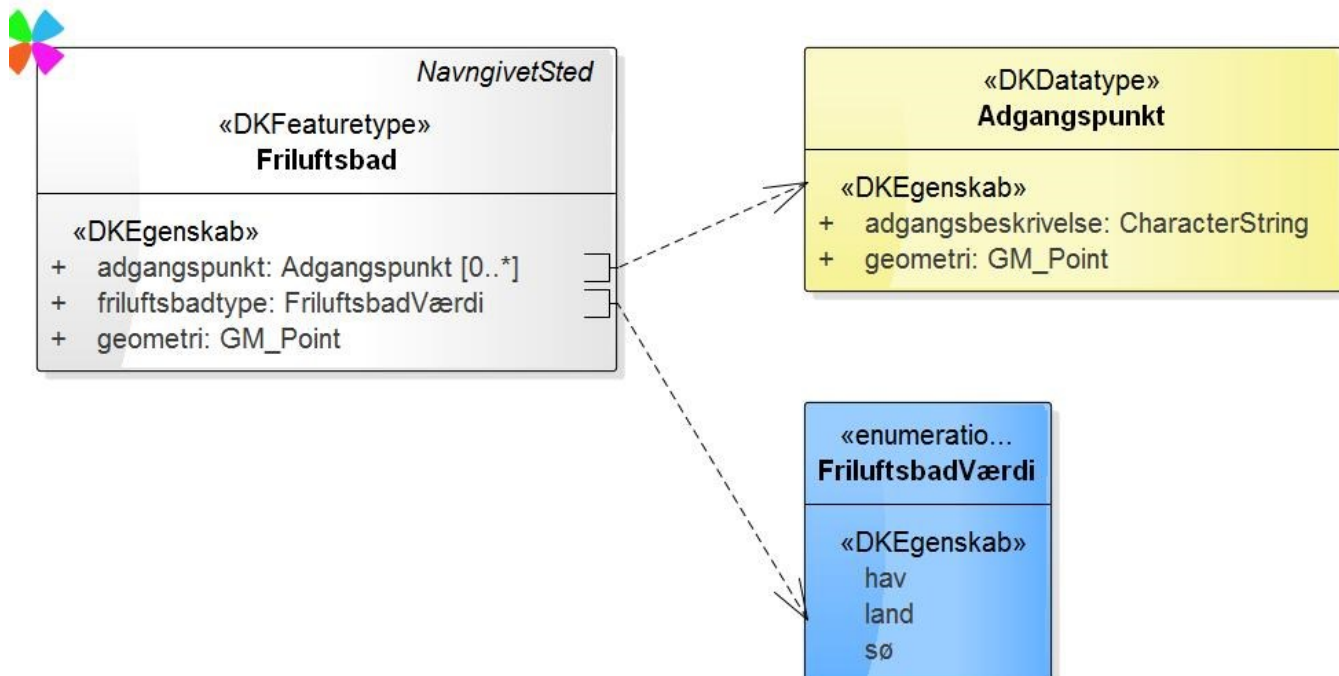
NavngivetSted

«DKFeaturetype»
**Friluftsbad**

«DKEgenskab»
+ adgangspunkt: Adgangspunkt [0..*]
+ friluftsbadtype: FriluftsbadVærdi
+ geometri: GM_Point

«DKDatatype»
**Adgangspunkt**

«DKEgenskab»
+ adgangsbeskrivelse: CharacterString
+ geometri: GM_Point

«enumeratio...
**FriluftsbadVærdi**

«DKEgenskab»
hav
land
sø